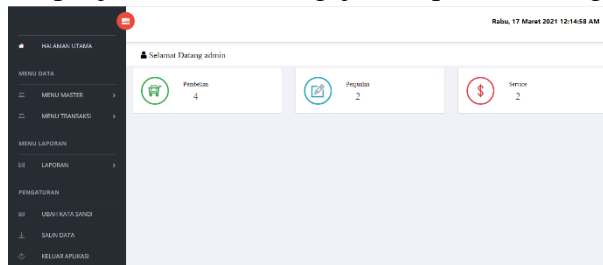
Rabu, 17 Maret 2021 12:14:58 AM

HALAMAN UTAMA

MENU DATA

MENU MASTER

MENU TRANSAKSI

MENU LAPORAN

LAPORAN

PENGATURAN

UBAH KATA SANDI

SALIN DATA

KELUAR APLIKASI

Selamat Datang admin

Pembelian
4

Penjualan
2

Service
2